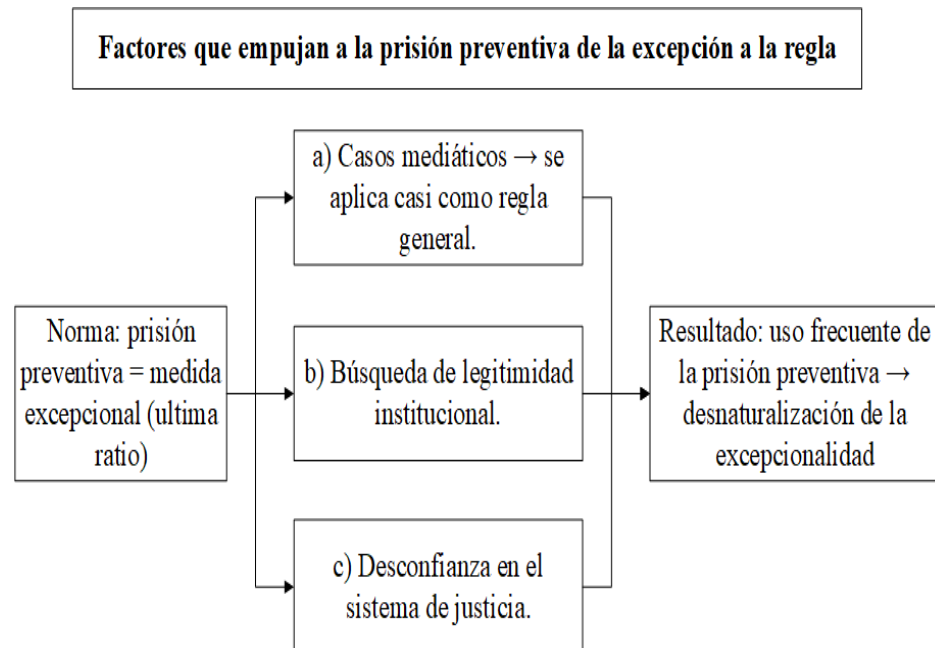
Factores que empujan a la prisión preventiva de la excepción a la regla

Norma: prisión preventiva = medida excepcional (ultima ratio)

a) Casos mediáticos → se aplica casi como regla general.

b) Búsqueda de legitimidad institucional.

c) Desconfianza en el sistema de justicia.

Resultado: uso frecuente de la prisión preventiva → desnaturalización de la excepcionalidad